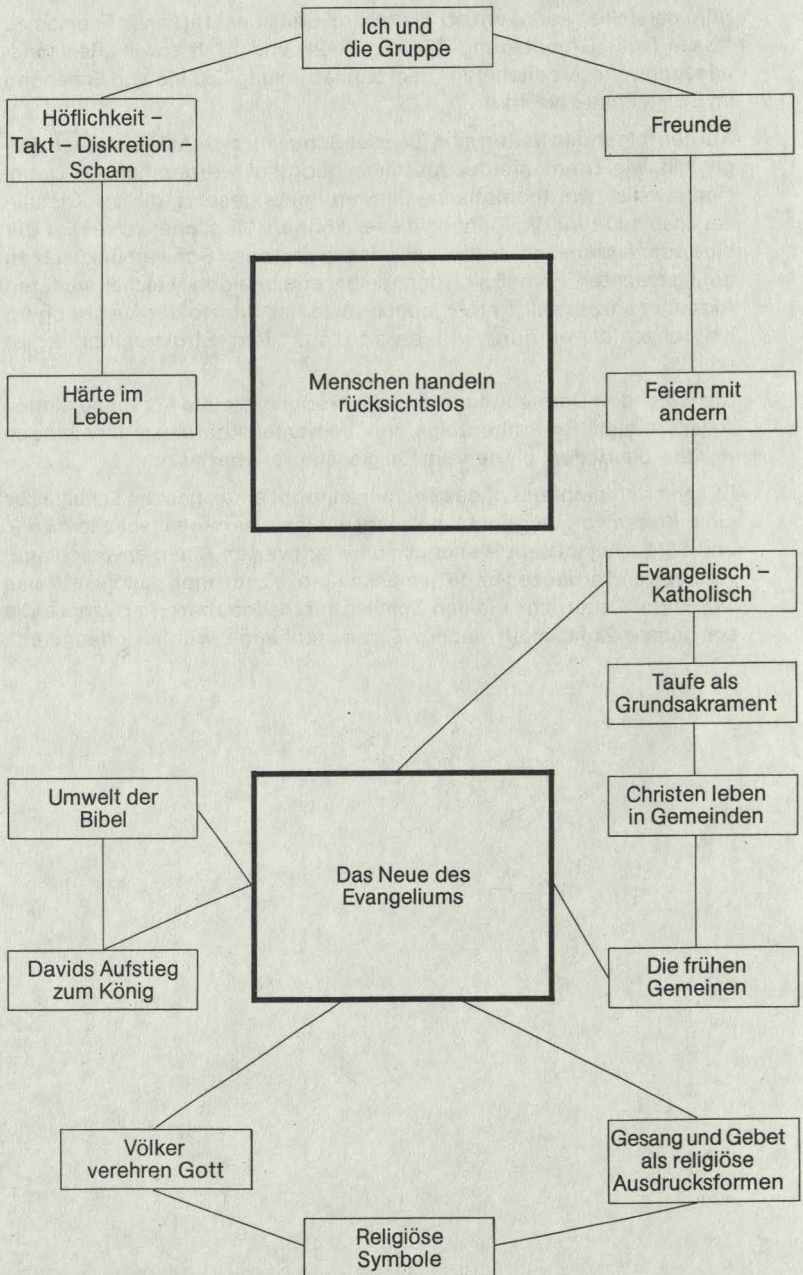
Ich und die Gruppe

Höflichkeit – Takt – Diskretion – Scham

Freunde

Härte im Leben

Menschen handeln rücksichtslos

Feiern mit andern

Evangelisch – Katholisch

Taufe als Grundsakrament

Umwelt der Bibel

Christen leben in Gemeinden

Das Neue des Evangeliums

Davids Aufstieg zum König

Die frühen Gemeinen

Völker verehren Gott

Gesang und Gebet als religiöse Ausdrucksformen

Religiöse Symbole